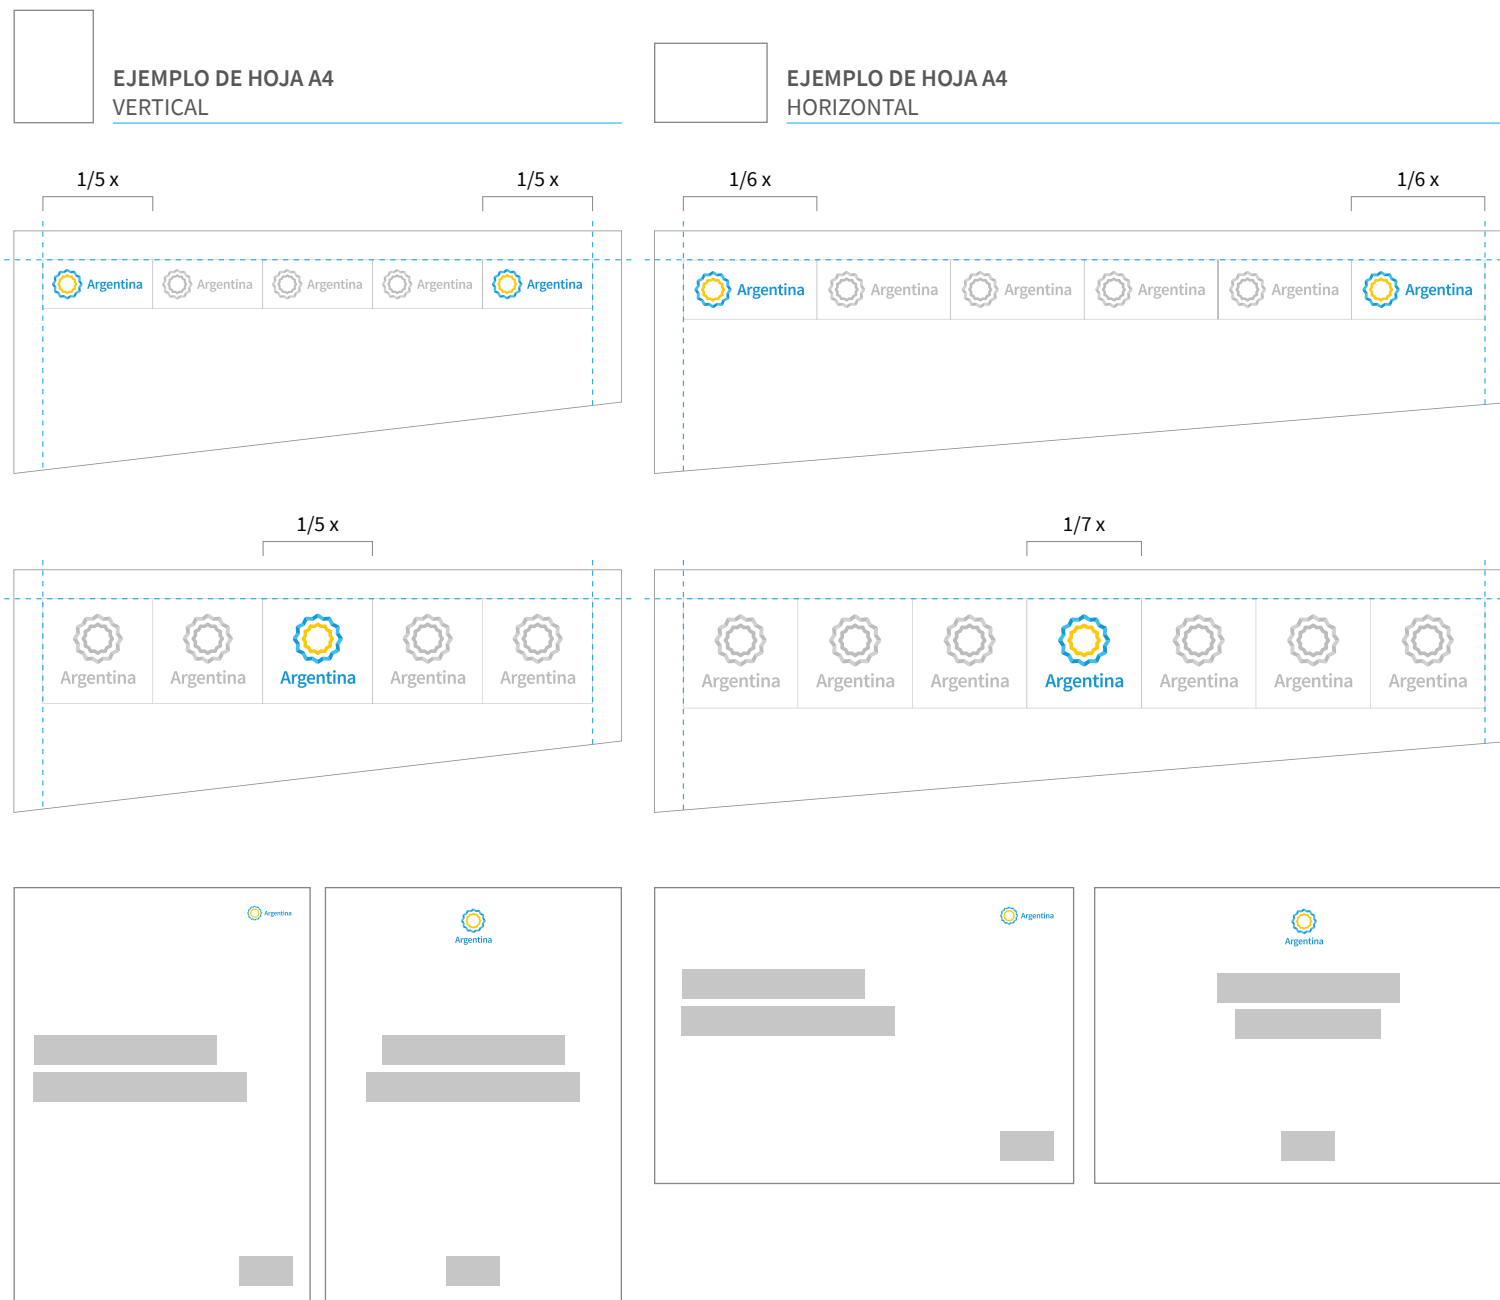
EJEMPLO DE HOJA A4
VERTICAL

EJEMPLO DE HOJA A4
HORIZONTAL

1/5 x

1/5 x

Argentina Argentina Argentina Argentina Argentina

1/6 x

1/6 x

Argentina Argentina Argentina Argentina Argentina Argentina

1/5 x

Argentina Argentina Argentina Argentina Argentina

1/7 x

Argentina Argentina Argentina Argentina Argentina Argentina Argentina

Argentina

Argentina

Argentina

Argentina